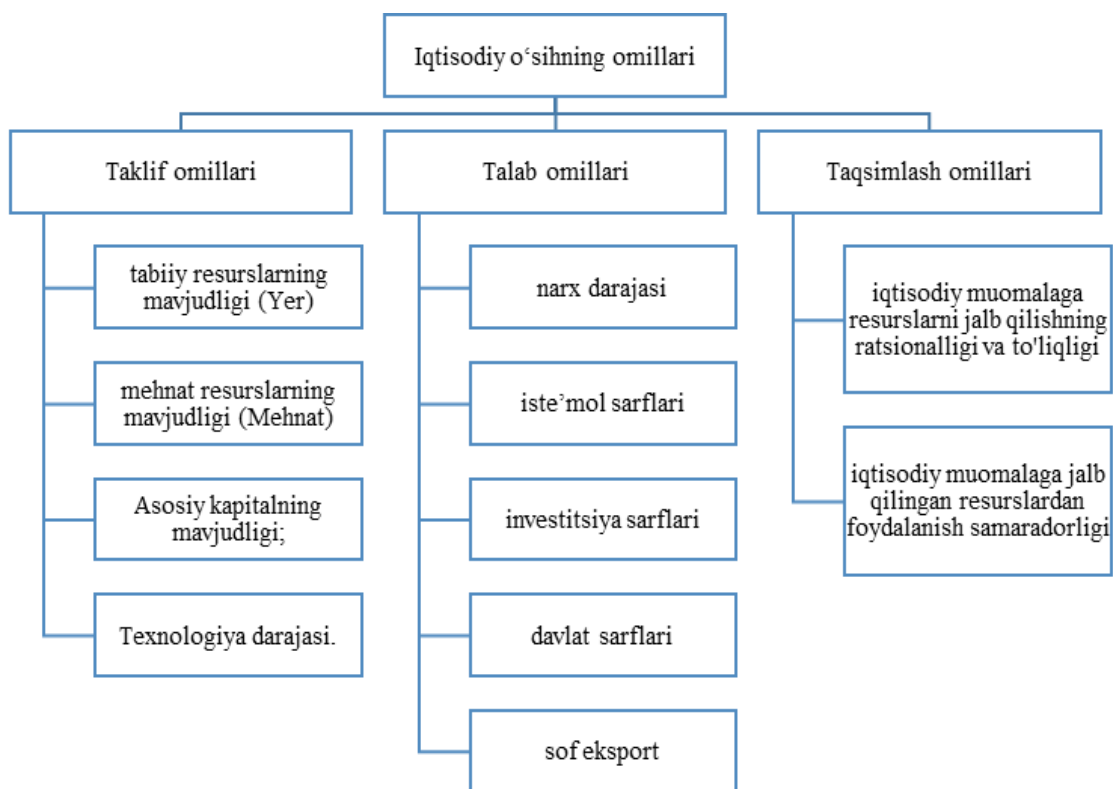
Iqtisodiy oʻsihning omillari

Taklif omillari

tabiiy resurslarning mavjudligi (Yer)

mehnat resurslarning mavjudligi (Mehnat)

Asosiy kapitalning mavjudligi;

Texnologiya darajasi.

Talab omillari

narx darajasi

isteʼmol sarflari

investitsiya sarflari

davlat sarflari

sof eksport

Taqsimlash omillari

iqtisodiy muomalaga resurslarni jalb qilishning ratsionalligi va to'liqligi

iqtisodiy muomalaga jalb qilingan resurslardan foydalanish samaradorligi